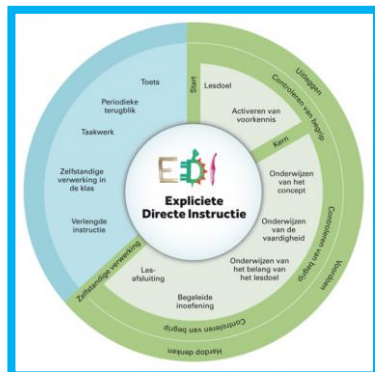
EDI
Expliciete Directe Instructie

Start
Lesdoel
Activeren van voorkennis
Kern
Onderwijzen van het concept
Onderwijzen van de vaardigheid
Onderwijzen van het belang van het lesdoel
Begeleide inoefening
Les-afsluiting
Zelfstandige verwerking
Verlengde instructie
Zelfstandige verwerking in de klas
Taakwerk
Periodieke terugblik
Toets

Uitleggen
Controleren van begrip
Voordoen
Controleren van begrip
Controleren van begrip
Hardop denken